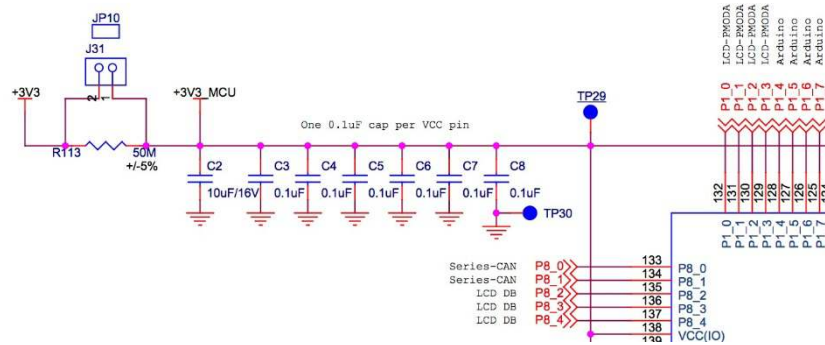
JP10
J31
2 1
+3V3
+3V3_MCU
R113
50M
+/-5%
TP29
One 0.1uF cap per VCC pin
C2
10uF/16V
C3
0.1uF
C4
0.1uF
C5
0.1uF
C6
0.1uF
C7
0.1uF
C8
0.1uF
TP30
LCD-PMODA
LCD-PMODA
LCD-PMODA
LCD-PMODA
Arduino
Arduino
Arduino
P1_0
P1_1
P1_2
P1_3
P1_4
P1_5
P1_6
P1_7
132
131
130
129
128
127
126
125
P1_0
P1_1
P1_2
P1_3
P1_4
P1_5
P1_6
P1_7
Series-CAN
Series-CAN
LCD DB
LCD DB
LCD DB
P8_0
P8_1
P8_2
P8_3
P8_4
133
134
135
136
137
138
139
P8_0
P8_1
P8_2
P8_3
P8_4
VCC(IO)